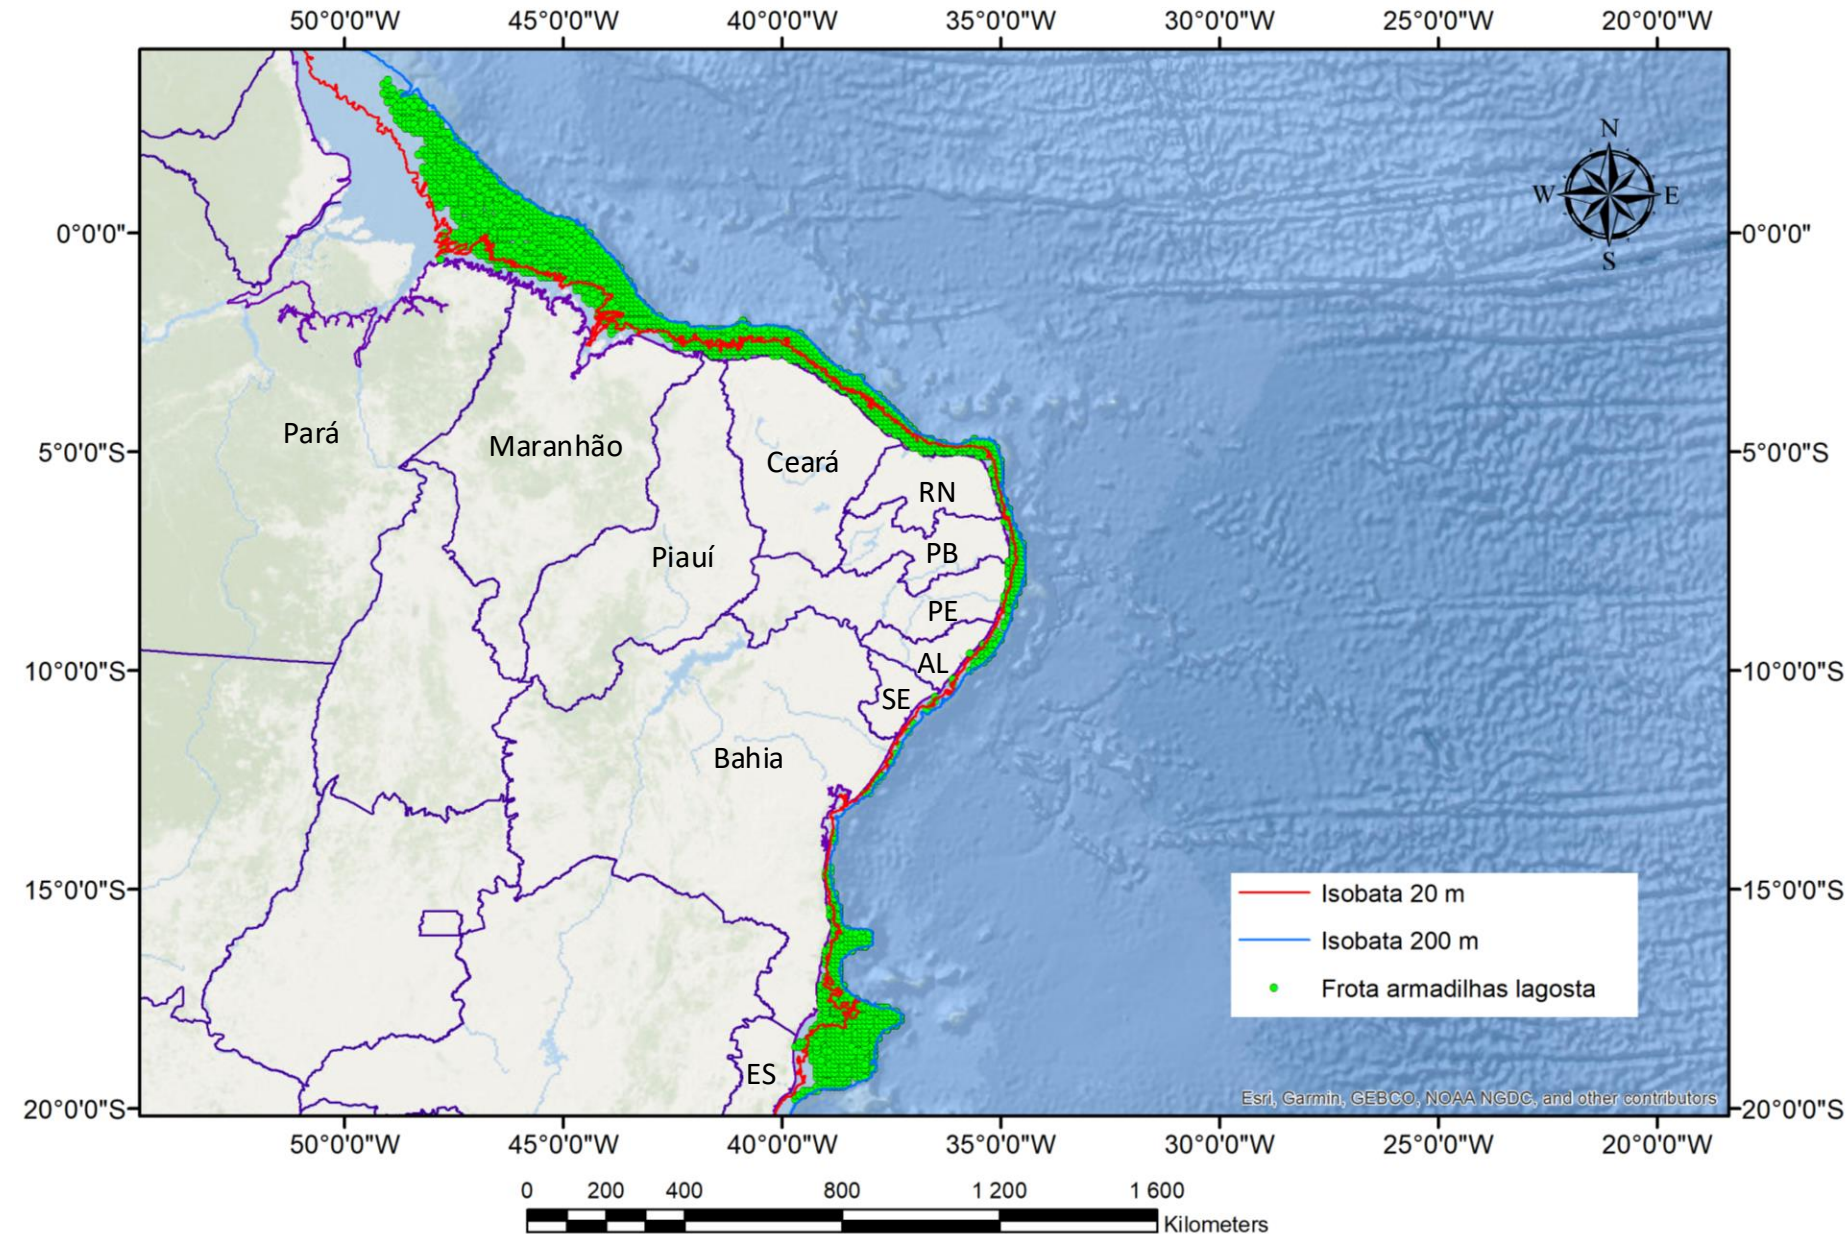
50°0'0"W 45°0'0"W 40°0'0"W 35°0'0"W 30°0'0"W 25°0'0"W 20°0'0"W

0°0'0"
5°0'0"S
10°0'0"S
15°0'0"S
20°0'0"S

N
W E
S

Pará
Maranhão
Ceará
RN
Piauí
PB
PE
AL
SE
Bahia
ES

Isobata 20 m
Isobata 200 m
Frota armadilhas lagosta

Esri, Garmin, GEBCO, NOAA NGDC, and other contributors

0°0'0"
5°0'0"S
10°0'0"S
15°0'0"S
20°0'0"S

50°0'0"W 45°0'0"W 40°0'0"W 35°0'0"W 30°0'0"W 25°0'0"W 20°0'0"W

0 200 400 800 1 200 1 600
Kilometers